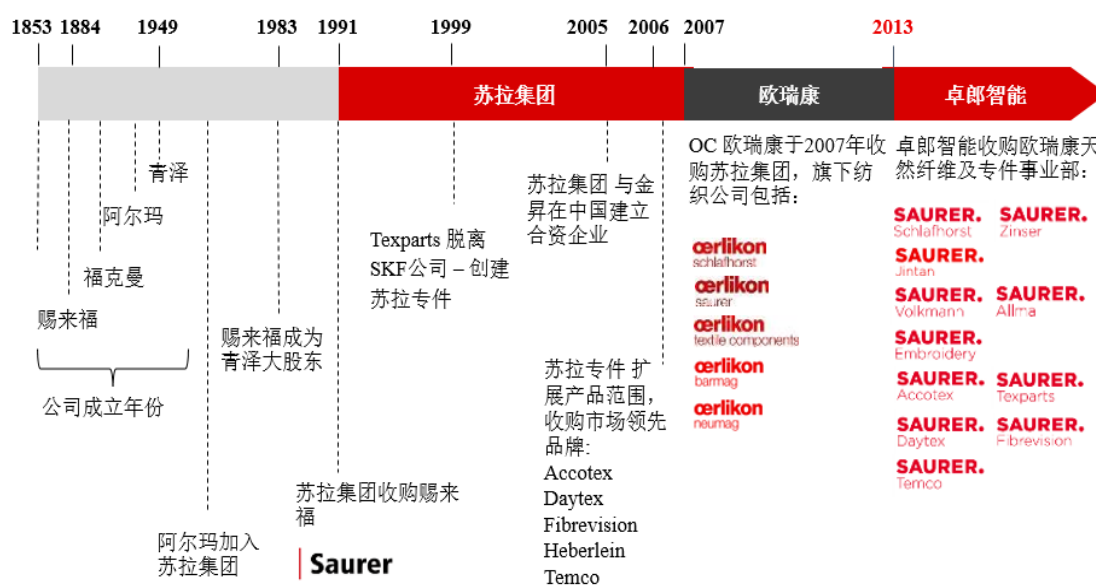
1853 1884 1949 1983 1991 1999 2005 2006 2007 2013

苏拉集团

欧瑞康

卓郎智能

青泽

阿尔玛

福克曼

赐来福

公司成立年份

赐来福成为青泽大股东

阿尔玛加入苏拉集团

苏拉集团收购赐来福

Saurer

Texparts 脱离 SKF公司 – 创建苏拉专件

苏拉集团 与金昇在中国建立合资企业

苏拉专件 扩展产品范围，收购市场领先品牌:
Accotex
Daytex
Fibrevision
Heberlein
Temco

OC 欧瑞康于2007年收购苏拉集团，旗下纺织公司包括：

oerlikon schlafhorst
oerlikon saurer
oerlikon textile components
oerlikon barmag
oerlikon neumag

卓郎智能收购欧瑞康天然纤维及专件事业部：

SAURER. Schlafhorst
SAURER. Zinser
SAURER. Jintan
SAURER. Volkmann
SAURER. Allma
SAURER. Embroidery
SAURER. Accotex
SAURER. Texparts
SAURER. Daytex
SAURER. Fibrevision
SAURER. Temco